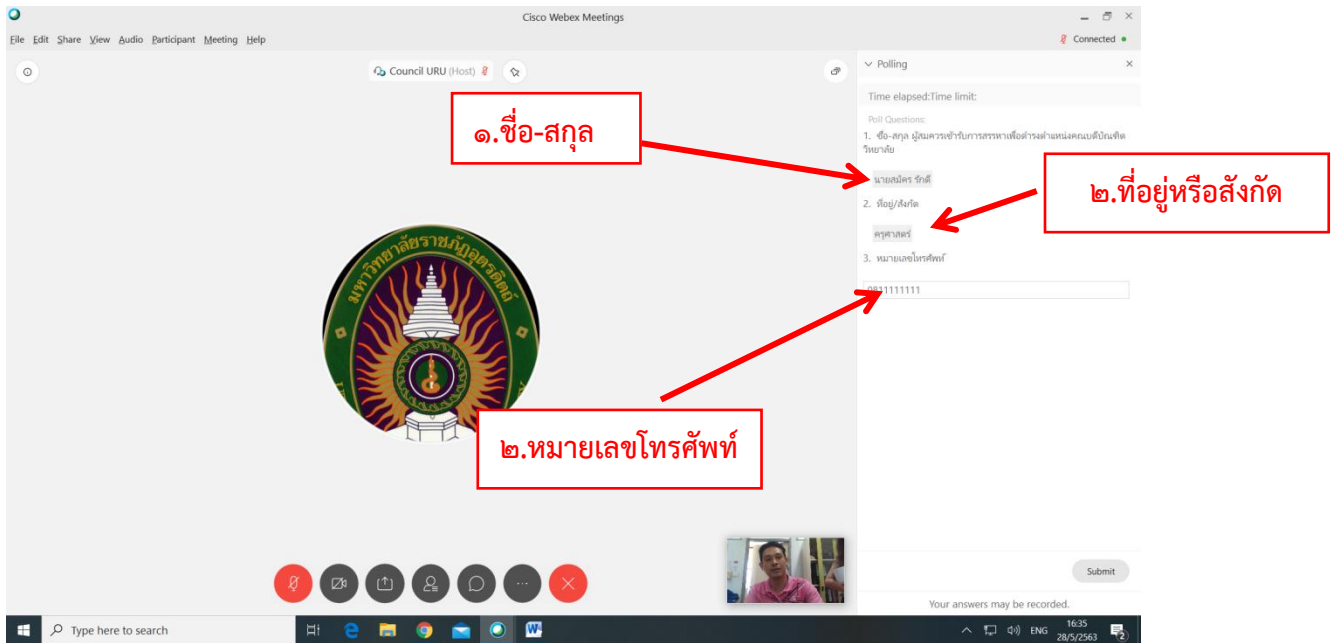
Cisco Webex Meetings

File Edit Share View Audio Participant Meeting Help

Connected

Council URU (Host)

Polling

Time elapsed:Time limit:

Poll Questions:

1. ชื่อ-สกุล ผู้สมควรเข้ารับการสรรหาเพื่อดำรงตำแหน่งคณบดีบัณฑิตวิทยาลัย

นายสมัคร รักดี

2. ที่อยู่/สังกัด

ครุศาสตร์

3. หมายเลขโทรศัพท์

0811111111

๑.ชื่อ-สกุล

๒.ที่อยู่หรือสังกัด

๒.หมายเลขโทรศัพท์

มหาวิทยาลัยราชภัฏอุตรดิตถ์

Submit

Your answers may be recorded.

Type here to search

ENG 16:35 28/5/2563